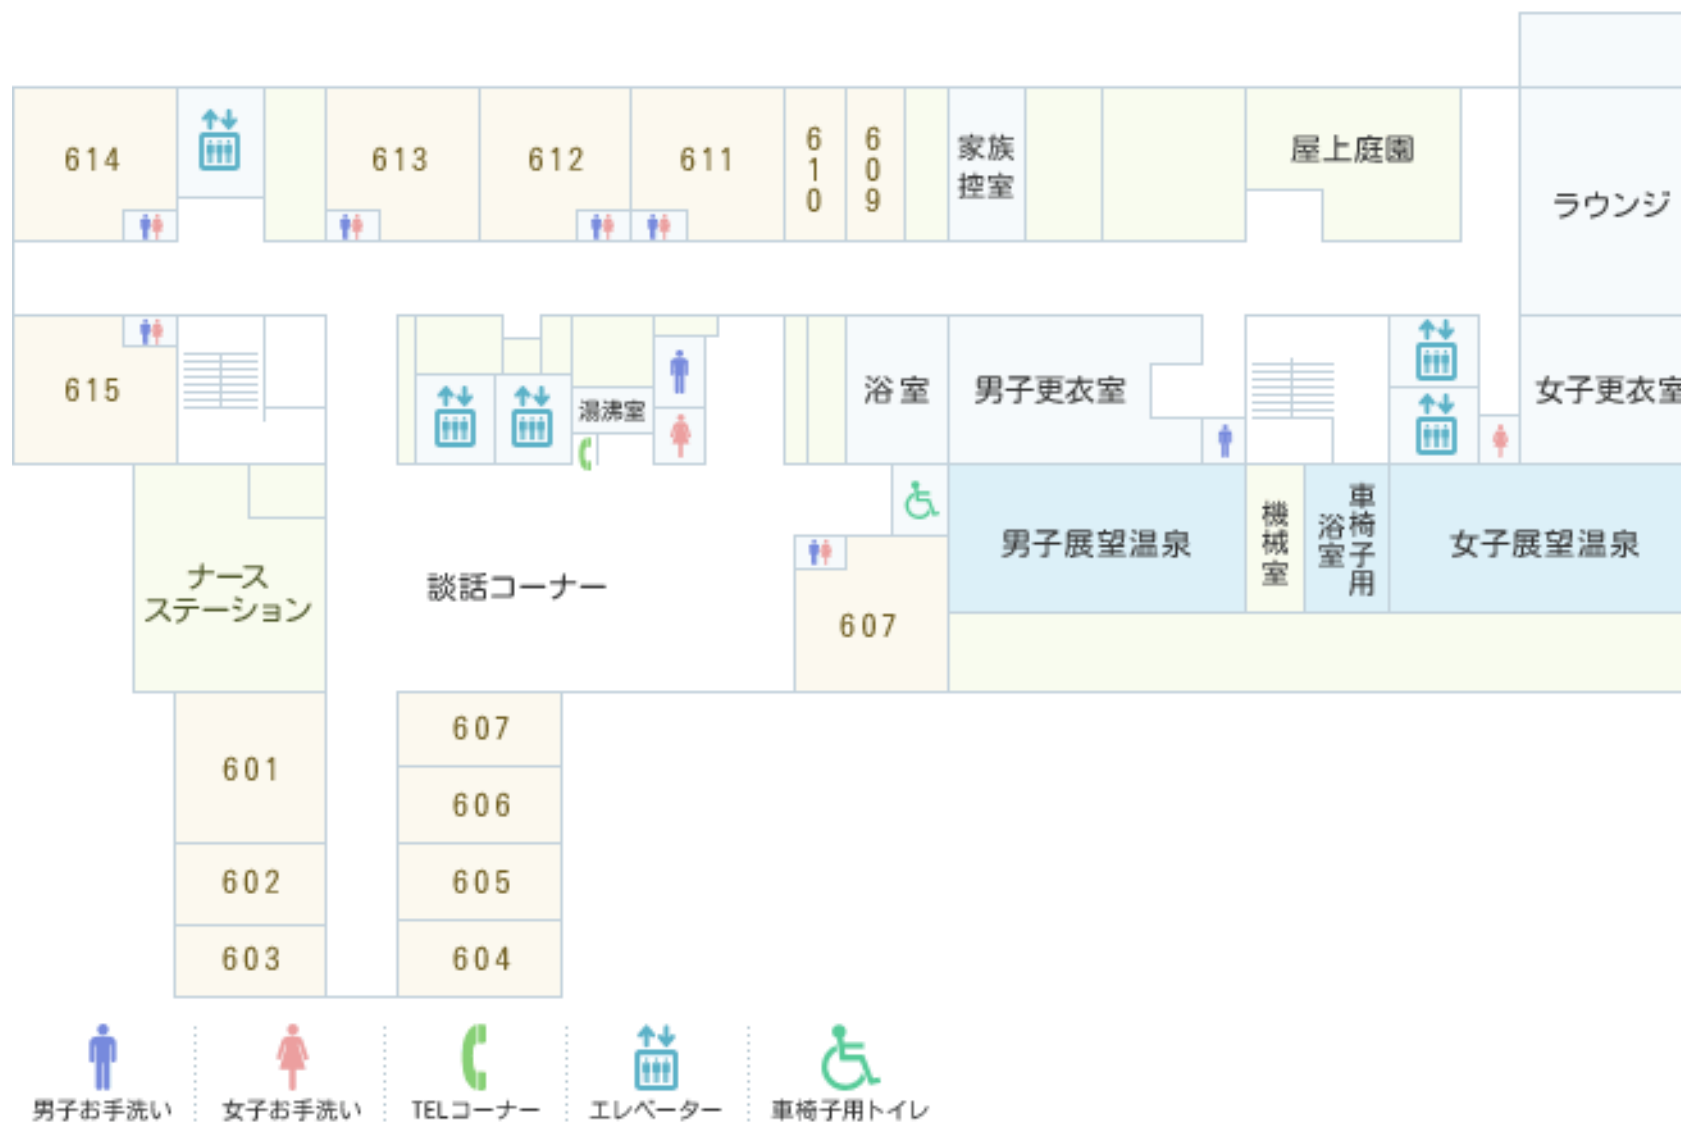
614

613

612

611

610

609

家族控室

屋上庭園

ラウンジ

615

湯沸室

浴室

男子更衣室

女子更衣室

ナースステーション

談話コーナー

男子展望温泉

機械室

車椅子用浴室

女子展望温泉

607

601

607

606

602

605

603

604

男子お手洗い

女子お手洗い

TELコーナー

エレベーター

車椅子用トイレ